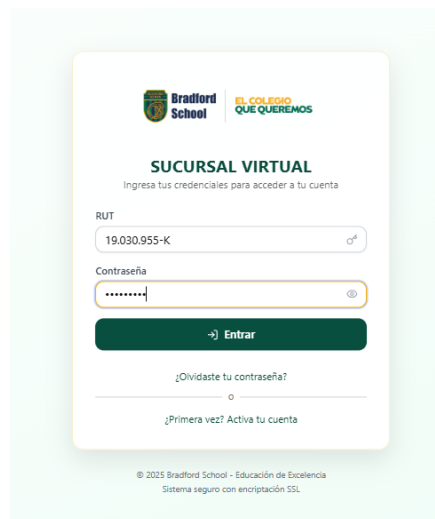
Bradford School

EL COLEGIO QUE QUEREMOS

SUCURSAL VIRTUAL

Ingresa tus credenciales para acceder a tu cuenta

RUT

19.030.955-K

Contraseña

•••••••••

Entrar

¿Olvidaste tu contraseña?

o

¿Primera vez? Activa tu cuenta

© 2025 Bradford School - Educación de Excelencia

Sistema seguro con encriptación SSL